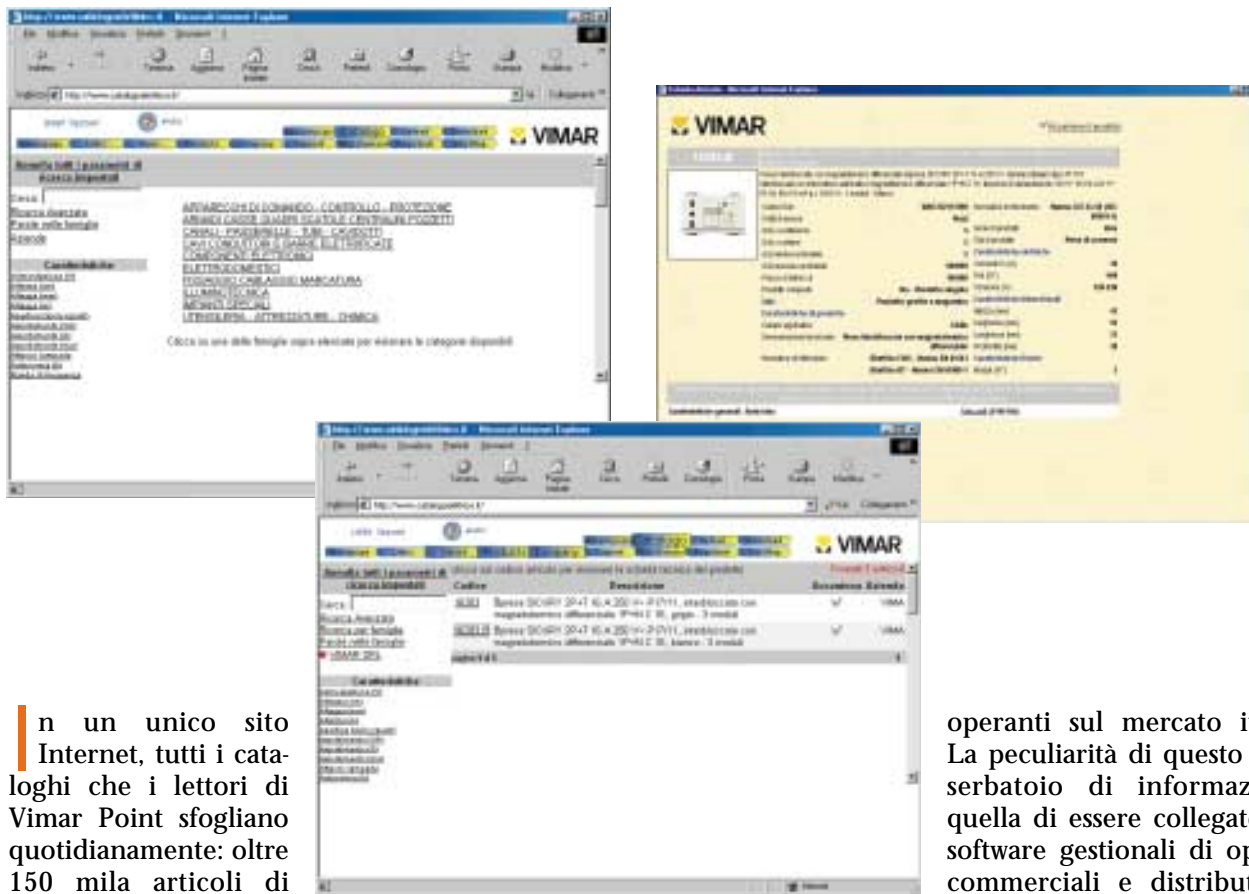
VIMAR

VIMAR

APPARECCHI DI COMANDO - CONTROLLO - PROTEZIONE
ARMADI CASSE QUADRI SCATOLE CENTRALINI POZZETTI
CANALI - PASSERELLE - TUBI - CAVIDOTTI
CAVI CONDUTTORI E BARRE ELETTRIFICATE
COMPONENTI ELETTRONICI
ELETTRODOMESTICI
FISSAGGIO CABLAGGIO MARCATURA
ILLUMINOTECNICA
IMPIANTI SPECIALI
UTENSILERIA - ATTREZZATURE - CHIMICA

VIMAR

In un unico sito Internet, tutti i cataloghi che i lettori di Vimar Point sfogliano quotidianamente: oltre 150 mila articoli di

operanti sul mercato i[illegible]
La peculiarità di questo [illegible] serbatoio di informaz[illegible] quella di essere collegat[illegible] software gestionali di op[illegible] commerciali e distribu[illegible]